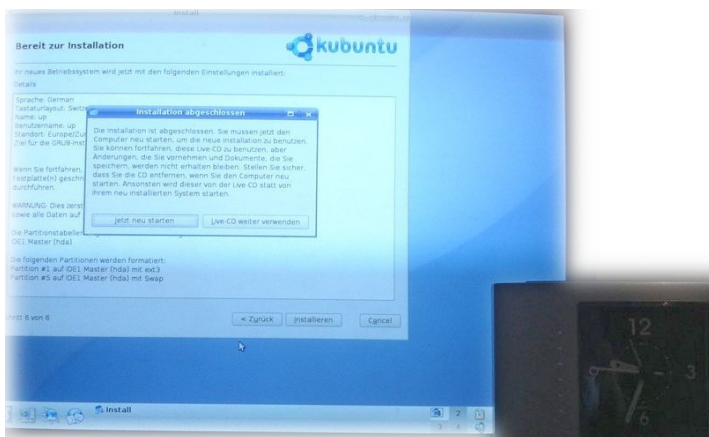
Install

Bereit zur Installation

kubuntu

Ihr neues Betriebssystem wird jetzt mit den folgenden Einstellungen installiert:

Details

Sprache: German
Tastaturlayout: Switz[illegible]
Name: up
Benutzername: up
Standort: Europe/Zu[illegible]
Ziel für die GRUB-Inst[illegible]

Wenn Sie fortfahren, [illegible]
Festplatte(n) geschri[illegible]
durchführen.

WARNUNG: Dies zerst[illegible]
sowie alle Daten auf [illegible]

Die Partitionstabelle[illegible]
IDE1 Master (hda)

Die folgenden Partitionen werden formatiert:
Partition #1 auf IDE1 Master (hda) mit ext3
Partition #5 auf IDE1 Master (hda) mit Swap

Installation abgeschlossen

Die Installation ist abgeschlossen. Sie müssen jetzt den Computer neu starten, um die neue Installation zu benutzen. Sie können fortfahren, diese Live-CD zu benutzen, aber Änderungen, die Sie vornehmen und Dokumente, die Sie speichern, werden nicht erhalten bleiben. Stellen Sie sicher, dass Sie die CD entfernen, wenn Sie den Computer neu starten. Ansonsten wird dieser von der Live CD statt von Ihrem neu installierten System starten.

Jetzt neu starten

Live-CD weiter verwenden

Schritt 6 von 6

< Zurück

Installieren

Cancel

Install

2

12

3

6